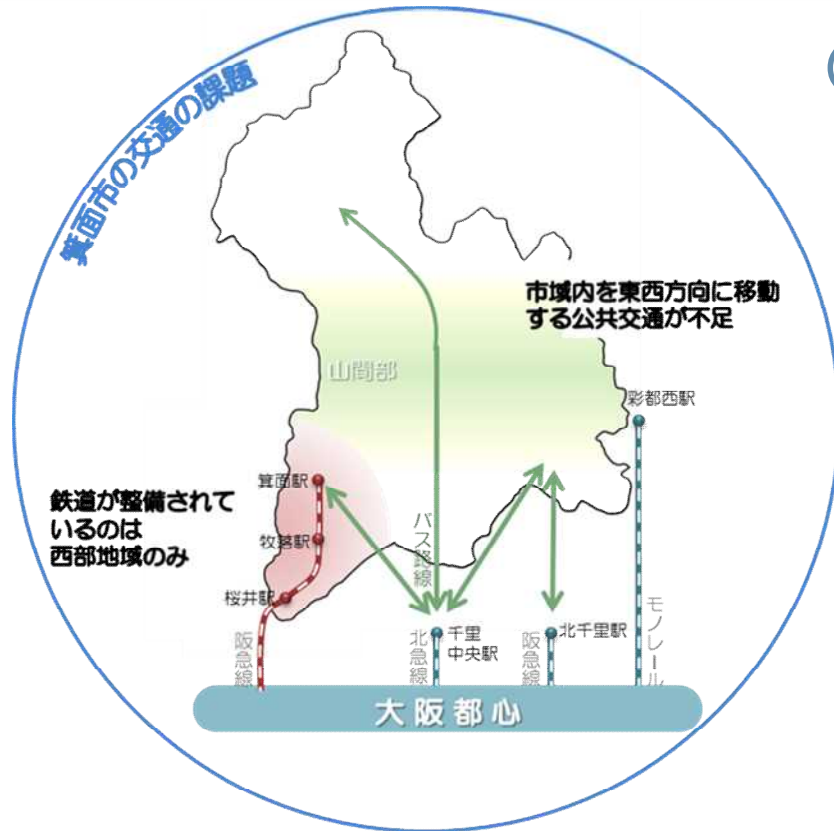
箕面市の交通の課題

市域内を東西方向に移動する公共交通が不足

山間部

彩都西駅

箕面駅

牧落駅

桜井駅

鉄道が整備されているのは西部地域のみ

バス路線

阪急線

北急線

千里中央駅

阪急線

北千里駅

モノレール

大阪都心